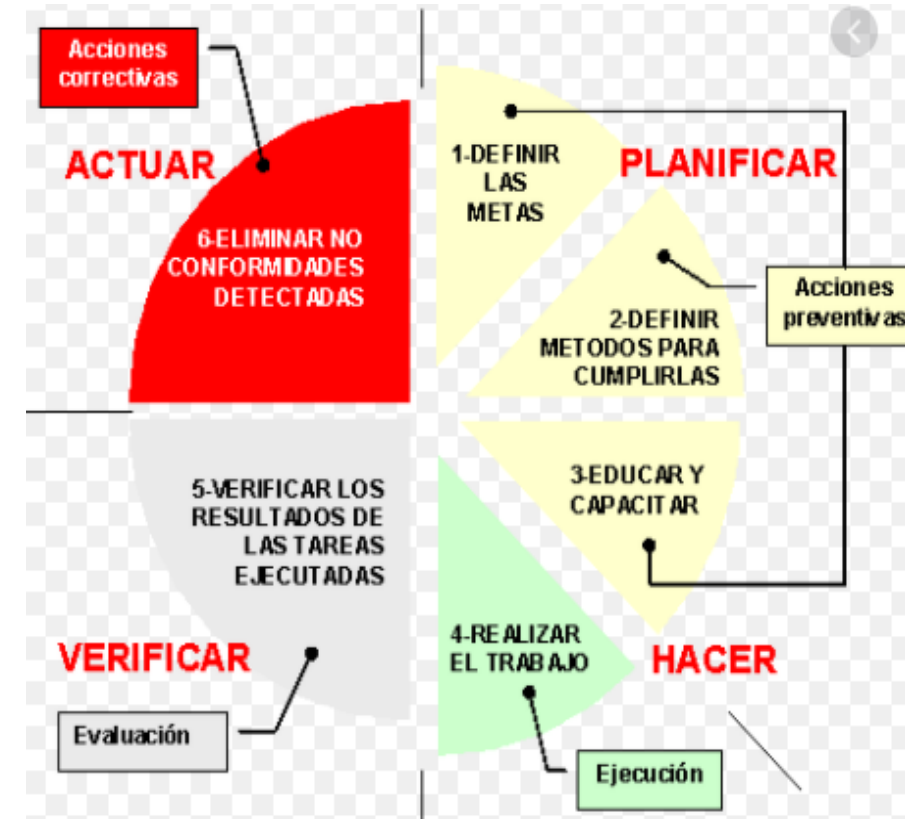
Acciones correctivas

ACTUAR

6-ELIMINAR NO CONFORMIDADES DETECTADAS

1-DEFINIR LAS METAS

PLANIFICAR

2-DEFINIR METODOS PARA CUMPLIRLAS

Acciones preventivas

3-EDUCAR Y CAPACITAR

5-VERIFICAR LOS RESULTADOS DE LAS TAREAS EJECUTADAS

VERIFICAR

4-REALIZAR EL TRABAJO

HACER

Evaluación

Ejecución